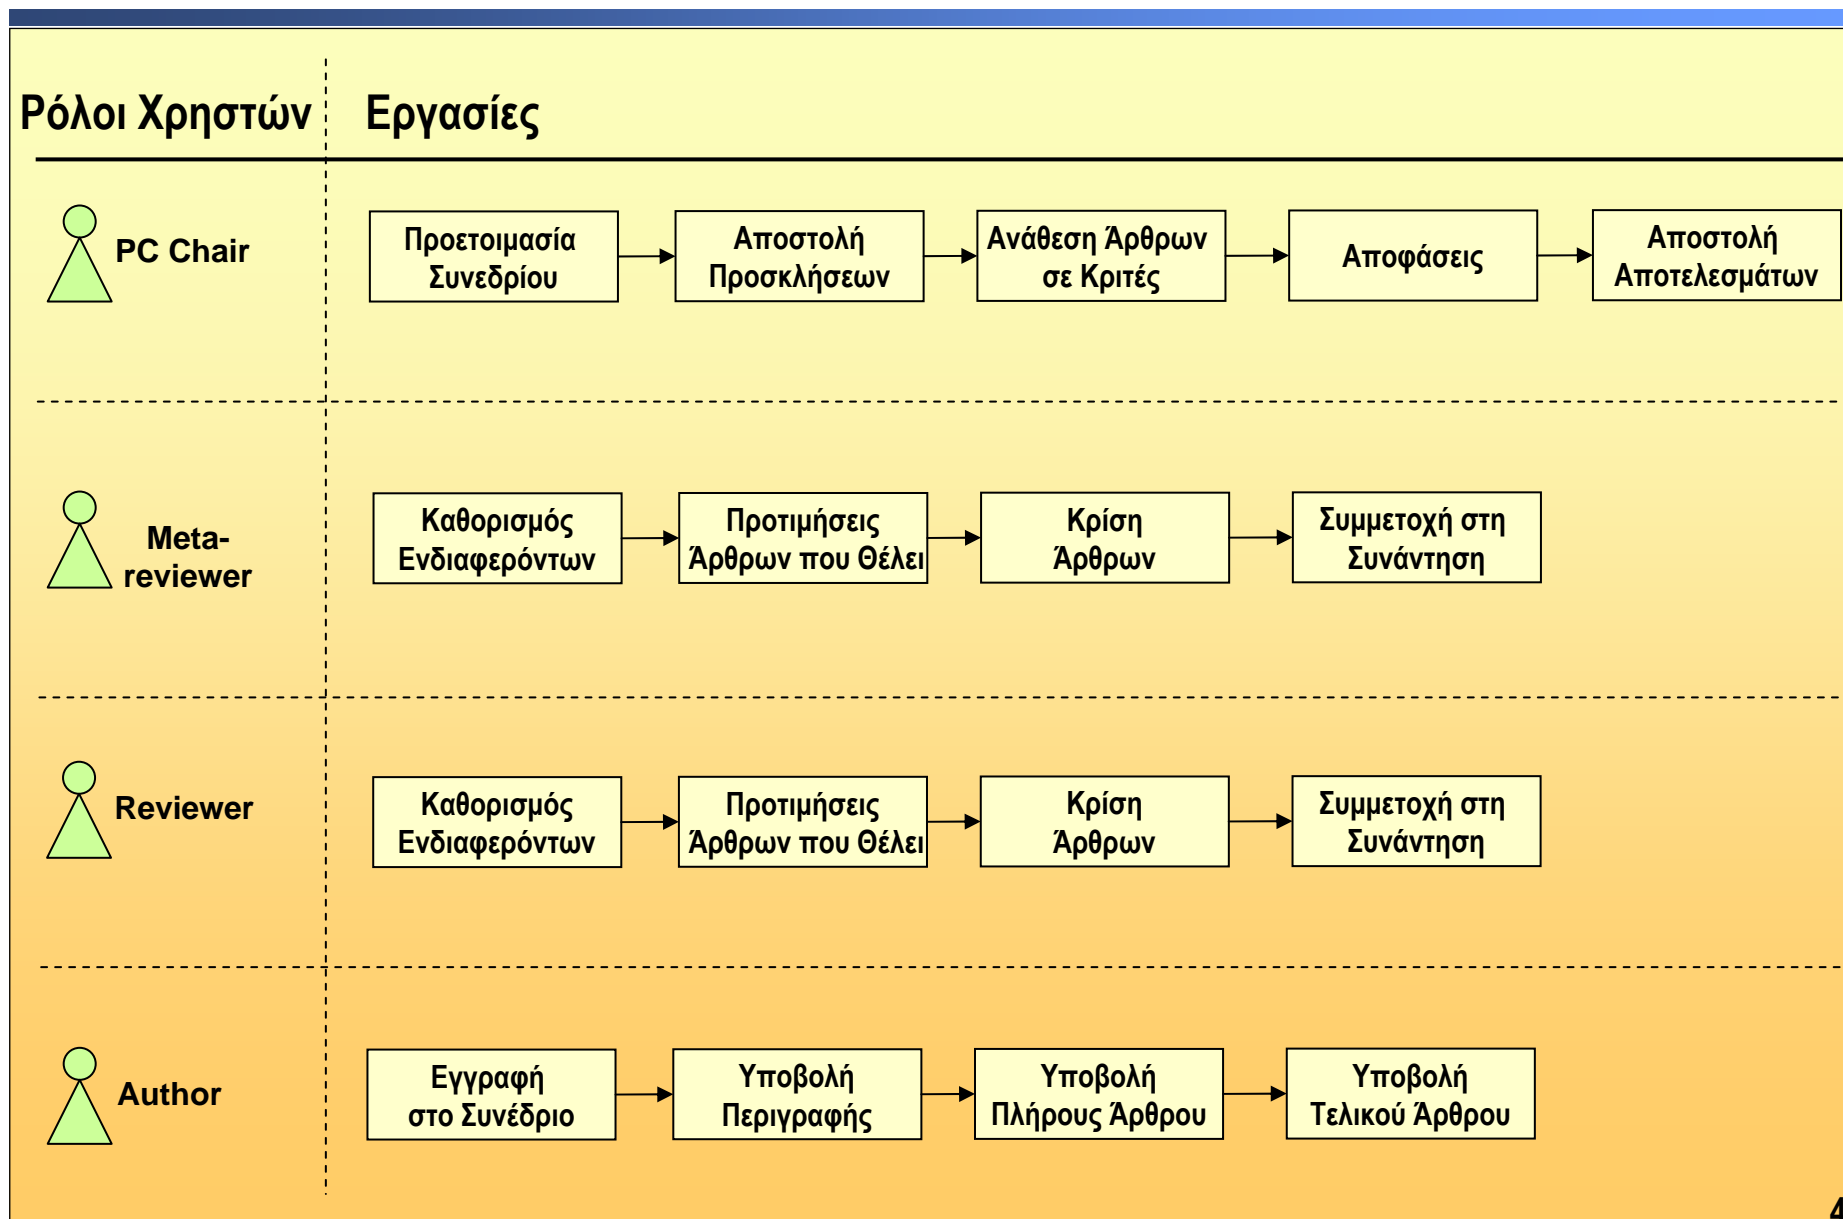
Ρόλοι Χρηστών

Εργασίες

PC Chair

Προετοιμασία Συνεδρίου

Αποστολή Προσκλήσεων

Ανάθεση Άρθρων σε Κριτές

Αποφάσεις

Αποστολή Αποτελεσμάτων

Meta-reviewer

Καθορισμός Ενδιαφερόντων

Προτιμήσεις Άρθρων που Θέλει

Κρίση Άρθρων

Συμμετοχή στη Συνάντηση

Reviewer

Καθορισμός Ενδιαφερόντων

Προτιμήσεις Άρθρων που Θέλει

Κρίση Άρθρων

Συμμετοχή στη Συνάντηση

Author

Εγγραφή στο Συνέδριο

Υποβολή Περιγραφής

Υποβολή Πλήρους Άρθρου

Υποβολή Τελικού Άρθρου

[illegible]